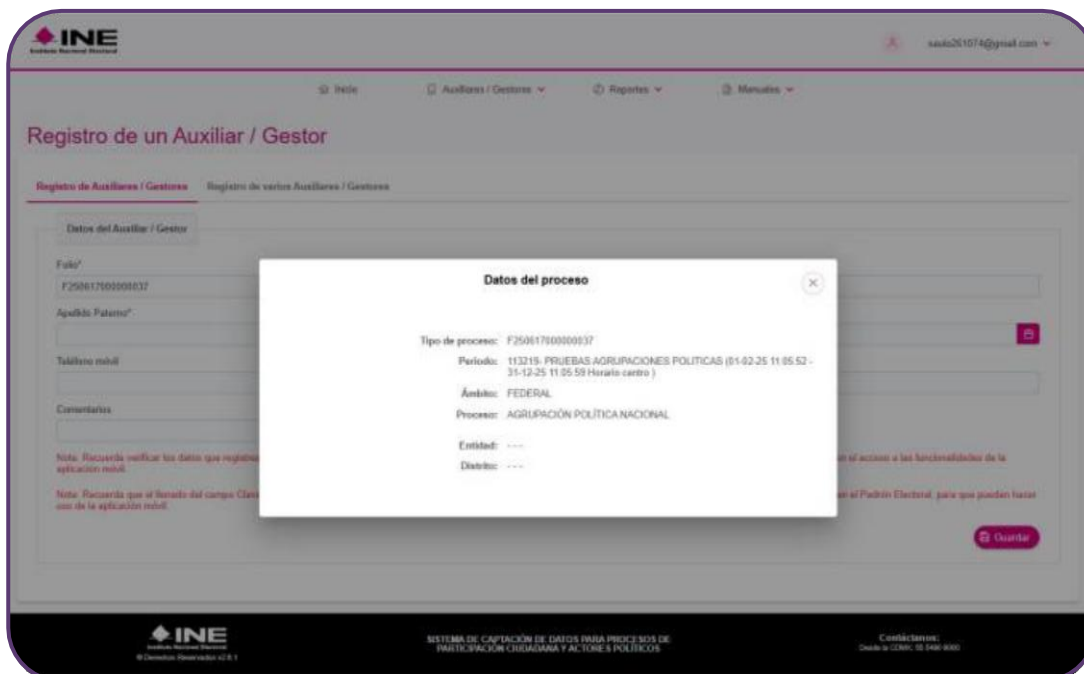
INE
Instituto Nacional Electoral

saulo261074@gmail.com

Inicio   Auxiliares / Gestores   Reportes   Manuales

Registro de un Auxiliar / Gestor

Registro de Auxiliares / Gestores   Registro de varios Auxiliares / Gestores

Datos del Auxiliar / Gestor

Folio*
F250617000000037

Apellido Paterno*

Teléfono móvil

Comentarios

Nota: Recuerda verificar los datos que registres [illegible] el acceso a las funcionalidades de la aplicación móvil.

Nota: Recuerda que el llenado del campo Clave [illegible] el Padrón Electoral, para que puedan hacer uso de la aplicación móvil.

Guardar

Datos del proceso

Tipo de proceso: F250617000000037
Periodo: 113219- PRUEBAS AGRUPACIONES POLITICAS (01-02-25 11:05:52 - 31-12-25 11:05:59 Horario centro )
Ámbito: FEDERAL
Proceso: AGRUPACIÓN POLÍTICA NACIONAL
Entidad: ---
Distrito: ---

INE
Instituto Nacional Electoral
© Derechos Reservados v2.8.1

SISTEMA DE CAPTACIÓN DE DATOS PARA PROCESOS DE PARTICIPACIÓN CIUDADANA Y ACTORES POLÍTICOS

Contáctanos:
Desde la CDMX: 55 5466 8000